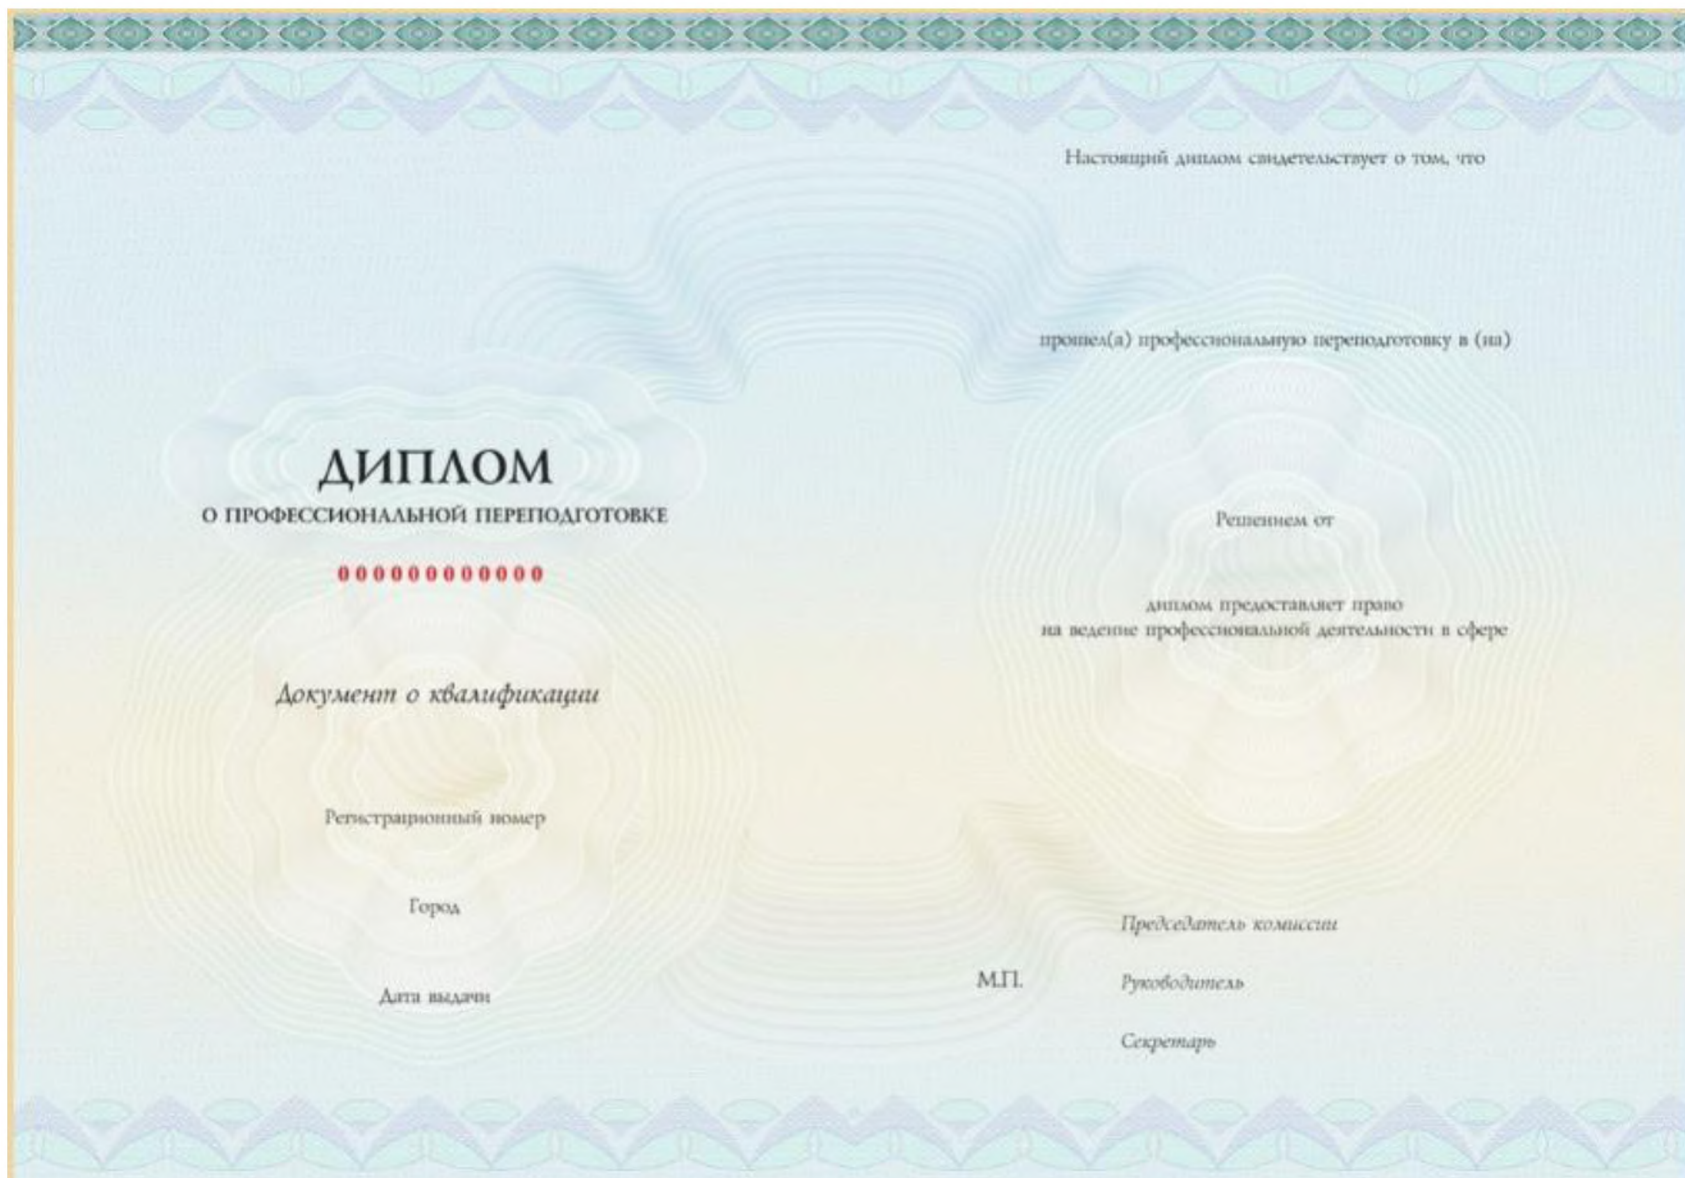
ДИПЛОМ
О ПРОФЕССИОНАЛЬНОЙ ПЕРЕПОДГОТОВКЕ

000000000000

Документ о квалификации

Регистрационный номер

Город

Дата выдачи

Настоящий диплом свидетельствует о том, что

прошел(а) профессиональную переподготовку в (на)

Решением от

диплом предоставляет право на ведение профессиональной деятельности в сфере

М.П.

Председатель комиссии

Руководитель

Секретарь